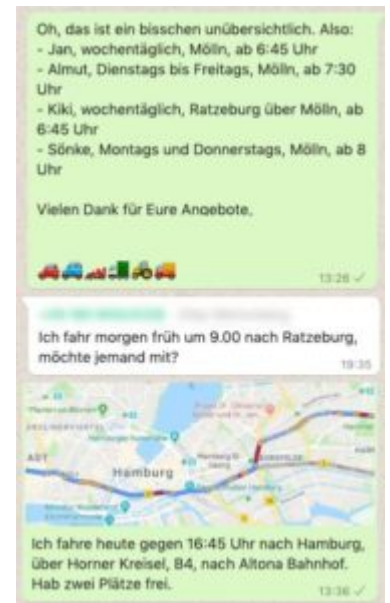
Oh, das ist ein bisschen unübersichtlich. Also:
- Jan, wochentäglich, Mölln, ab 6:45 Uhr
- Almut, Dienstags bis Freitags, Mölln, ab 7:30 Uhr
- Kiki, wochentäglich, Ratzeburg über Mölln, ab 6:45 Uhr
- Sönke, Montags und Donnerstags, Mölln, ab 8 Uhr

Vielen Dank für Eure Angebote.

13:28

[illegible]

Ich fahr morgen früh um 9.00 nach Ratzeburg, möchte jemand mit?

19:35

Hamburg

Ich fahre heute gegen 16:45 Uhr nach Hamburg, über Horner Kreisel, B4, nach Altona Bahnhof. Hab zwei Plätze frei.

13:36